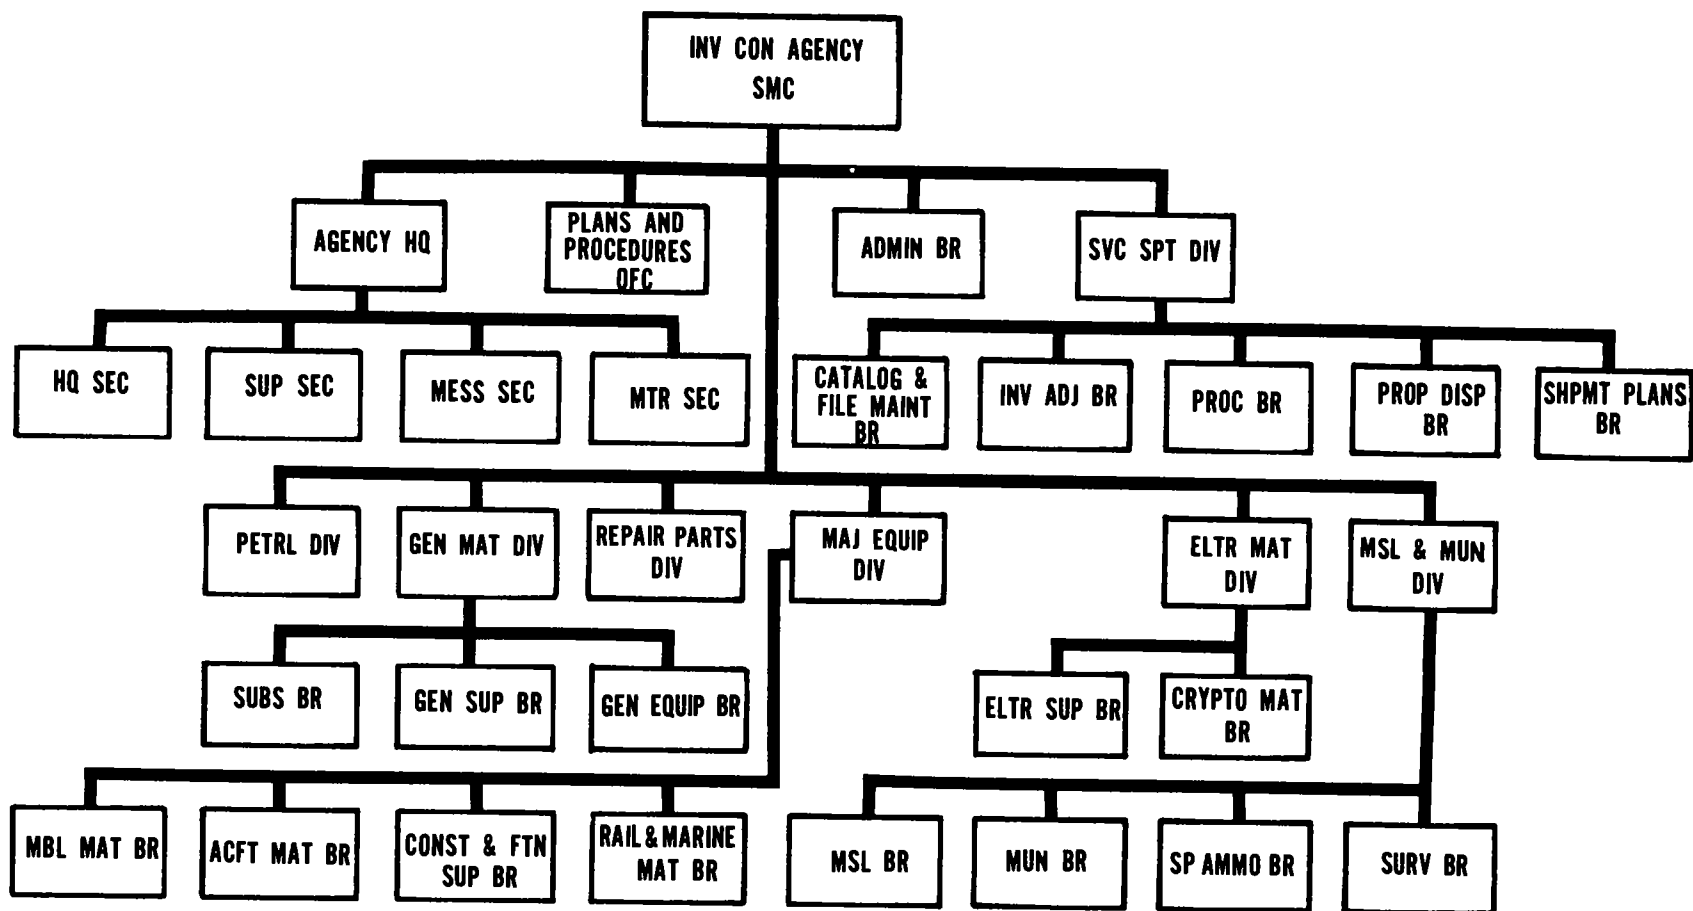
INV CON AGENCY SMC

AGENCY HQ

PLANS AND PROCEDURES OFC

ADMIN BR

SVC SPT DIV

HQ SEC

SUP SEC

MESS SEC

MTR SEC

CATALOG & FILE MAINT BR

INV ADJ BR

PROC BR

PROP DISP BR

SHPMT PLANS BR

PETRL DIV

GEN MAT DIV

REPAIR PARTS DIV

MAJ EQUIP DIV

ELTR MAT DIV

MSL & MUN DIV

SUBS BR

GEN SUP BR

GEN EQUIP BR

ELTR SUP BR

CRYPTO MAT BR

MBL MAT BR

ACFT MAT BR

CONST & FTN SUP BR

RAIL & MARINE MAT BR

MSL BR

MUN BR

SP AMMO BR

SURV BR